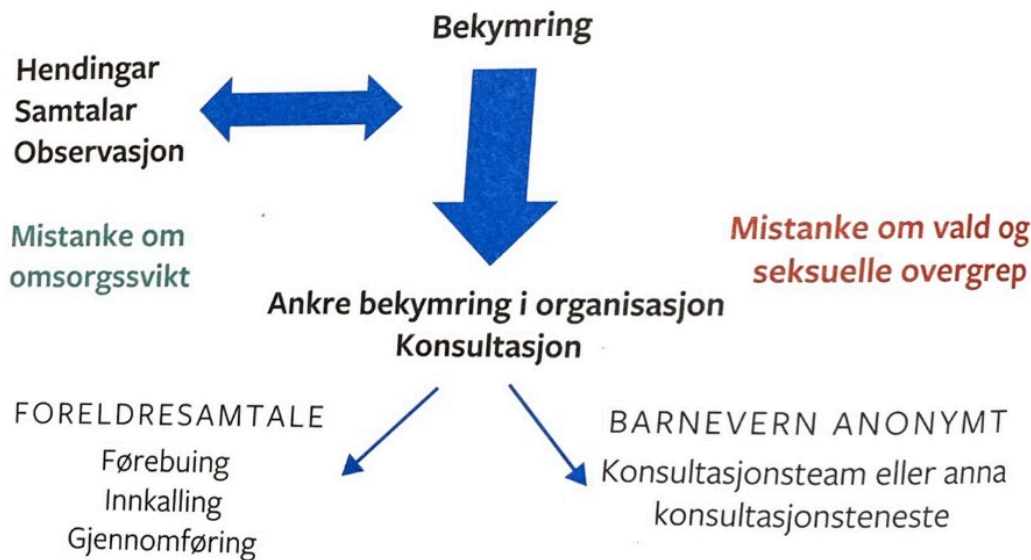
Bekymring

Hendingar
Samtalar
Observasjon

Mistanke om omsorgssvikt

Mistanke om vald og seksuelle overgrep

Ankre bekymring i organisasjon
Konsultasjon

FORELDRESAMTALE
Førebuing
Innkalling
Gjennomføring

BARNEVERN ANONYMT
Konsultasjonsteam eller anna konsultasjonsteneste